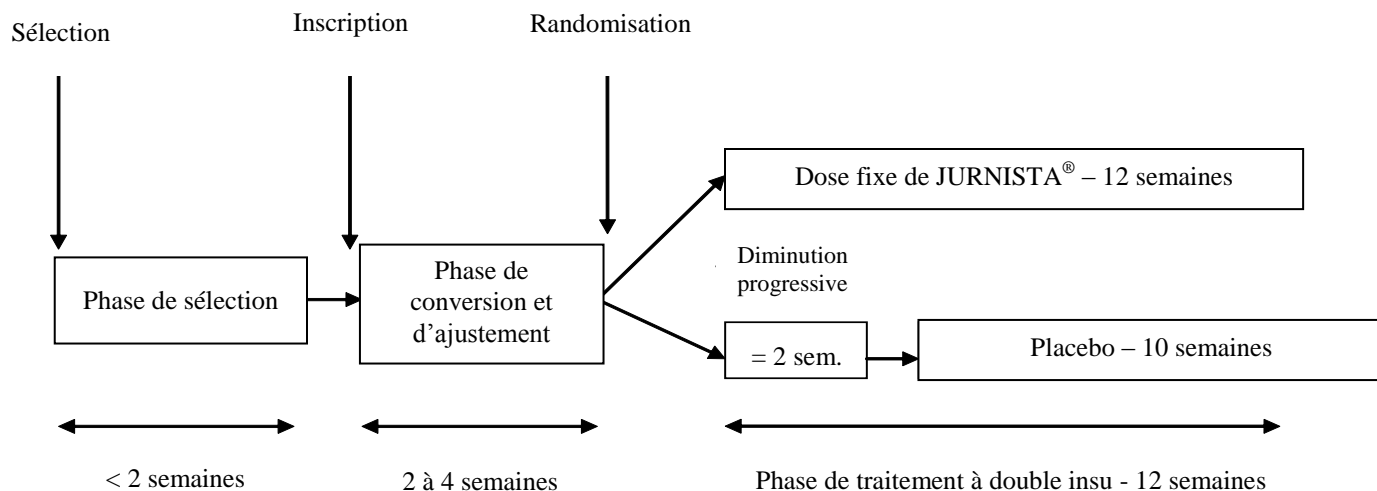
Sélection

Inscription

Randomisation

Phase de sélection

Phase de conversion et d'ajustement

Dose fixe de JURNISTA® – 12 semaines

Diminution progressive

= 2 sem.

Placebo – 10 semaines

< 2 semaines

2 à 4 semaines

Phase de traitement à double insu - 12 semaines